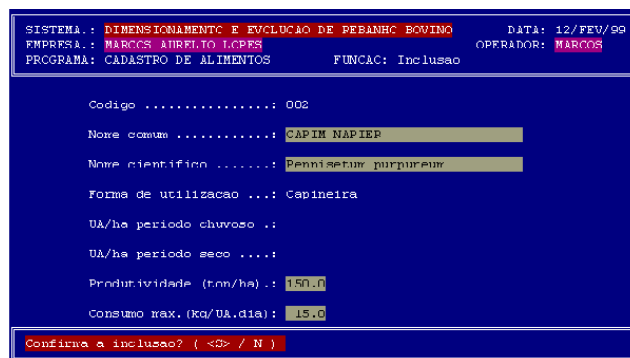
SISTEMA.: DIMENSIONAMENTO E EVOLUCAO DE REBANHO BOVINO DATA: 12/FEV/99
EMPRESA.: MARCOS AURELIO LOPES OPERADOR: MARCOS
PROGRAMA: CADASTRO DE ALIMENTOS FUNCAO: Inclusao

Codigo ................: 002

Nome comum ...........: CAPIM NAPIER

Nome cientifico .......: Pennisetum purpureum

Forma de utilizacao ...: Capineira

UA/ha periodo chuvoso .:

UA/ha periodo seco ....:

Produtividade (ton/ha).: 150.0

Consumo max.(kg/UA.dia): 15.0

Confirma a inclusao? ( <S> / N )